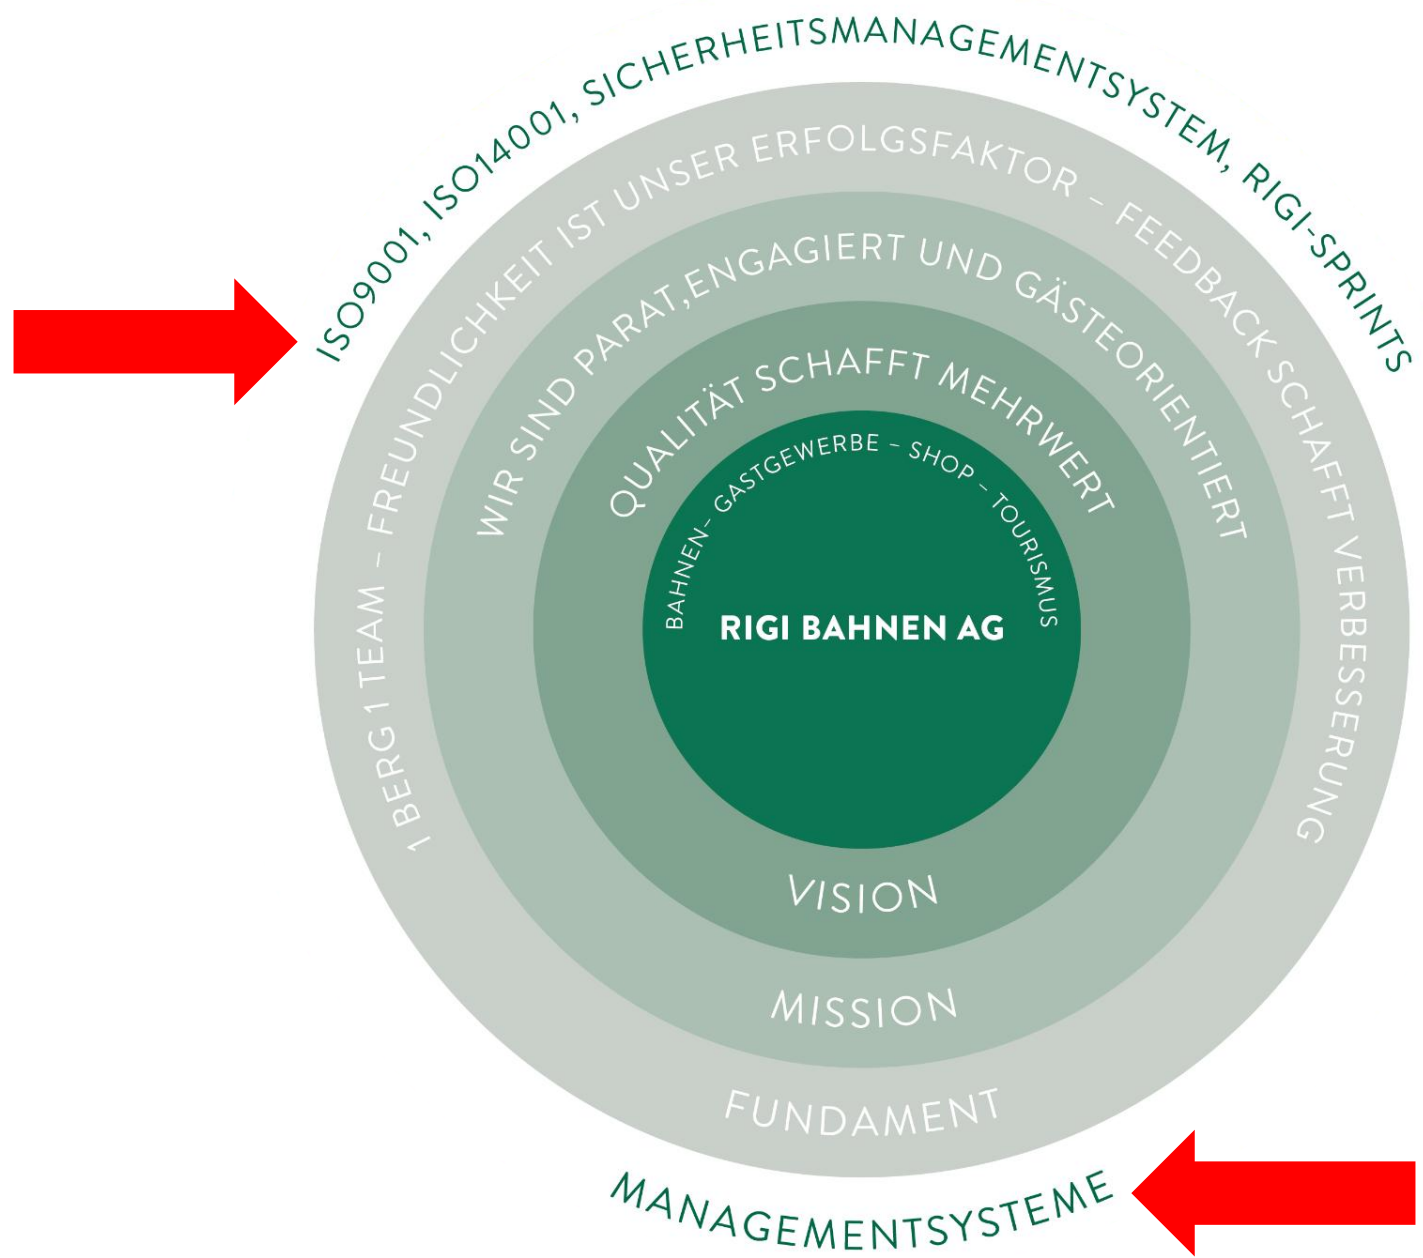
ISO9001, ISO14001, SICHERHEITSMANAGEMENTSYSTEM, RIGI-SPRINTS

1 BERG 1 TEAM – FREUNDLICHKEIT IST UNSER ERFOLGSFAKTOR – FEEDBACK SCHAFFT VERBESSERUNG

WIR SIND PARAT,ENGAGIERT UND GÄSTEORIENTIERT

QUALITÄT SCHAFFT MEHRWERT

BAHNEN– GASTGEWERBE – SHOP – TOURISMUS

RIGI BAHNEN AG

VISION

MISSION

FUNDAMENT

MANAGEMENTSYSTEME